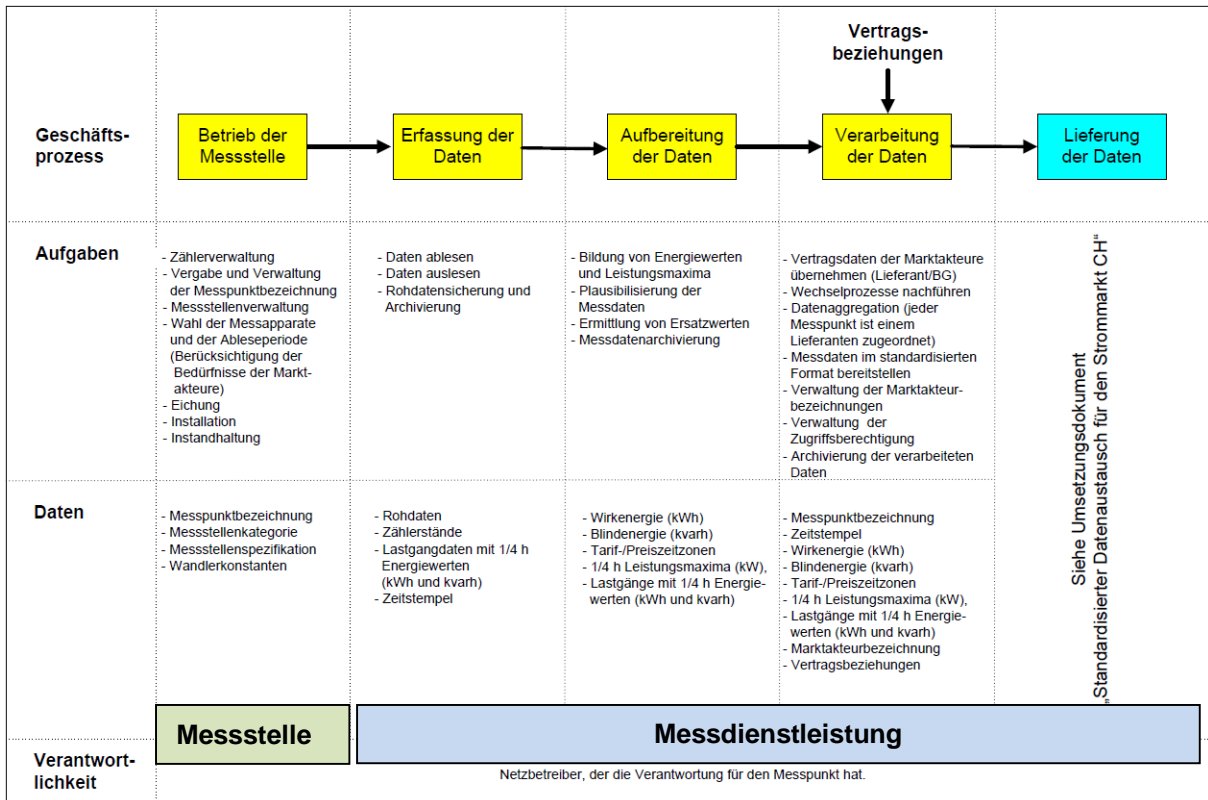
Vertrags-
beziehungen

Geschäfts-
prozess

Betrieb der Messstelle

Erfassung der Daten

Aufbereitung der Daten

Verarbeitung der Daten

Lieferung der Daten

Aufgaben

- Zählerverwaltung
- Vergabe und Verwaltung der Messpunktbezeichnung
- Messstellenverwaltung
- Wahl der Messapparate und der Ableseperiode (Berücksichtigung der Bedürfnisse der Marktakteure)
- Eichung
- Installation
- Instandhaltung

- Daten ablesen
- Daten auslesen
- Rohdatensicherung und Archivierung

- Bildung von Energiewerten und Leistungsmaxima
- Plausibilisierung der Messdaten
- Ermittlung von Ersatzwerten
- Messdatenarchivierung

- Vertragsdaten der Marktakteure übernehmen (Lieferant/BG)
- Wechselprozesse nachführen
- Datenaggregation (jeder Messpunkt ist einem Lieferanten zugeordnet)
- Messdaten im standardisierten Format bereitstellen
- Verwaltung der Marktakteurbezeichnungen
- Verwaltung der Zugriffsberechtigung
- Archivierung der verarbeiteten Daten

Siehe Umsetzungsdokument „Standardisierter Datenaustausch für den Strommarkt CH"

Daten

- Messpunktbezeichnung
- Messstellenkategorie
- Messstellenspezifikation
- Wandlerkonstanten

- Rohdaten
- Zählerstände
- Lastgangdaten mit 1/4 h Energiewerten (kWh und kvarh)
- Zeitstempel

- Wirkenergie (kWh)
- Blindenergie (kvarh)
- Tarif-/Preiszeitzonen
- 1/4 h Leistungsmaxima (kW),
- Lastgänge mit 1/4 h Energiewerten (kWh und kvarh)

- Messpunktbezeichnung
- Zeitstempel
- Wirkenergie (kWh)
- Blindenergie (kvarh)
- Tarif-/Preiszeitzonen
- 1/4 h Leistungsmaxima (kW),
- Lastgänge mit 1/4 h Energiewerten (kWh und kvarh)
- Marktakteurbezeichnung
- Vertragsbeziehungen

Messstelle

Messdienstleistung

Verantwortlichkeit

Netzbetreiber, der die Verantwortung für den Messpunkt hat.